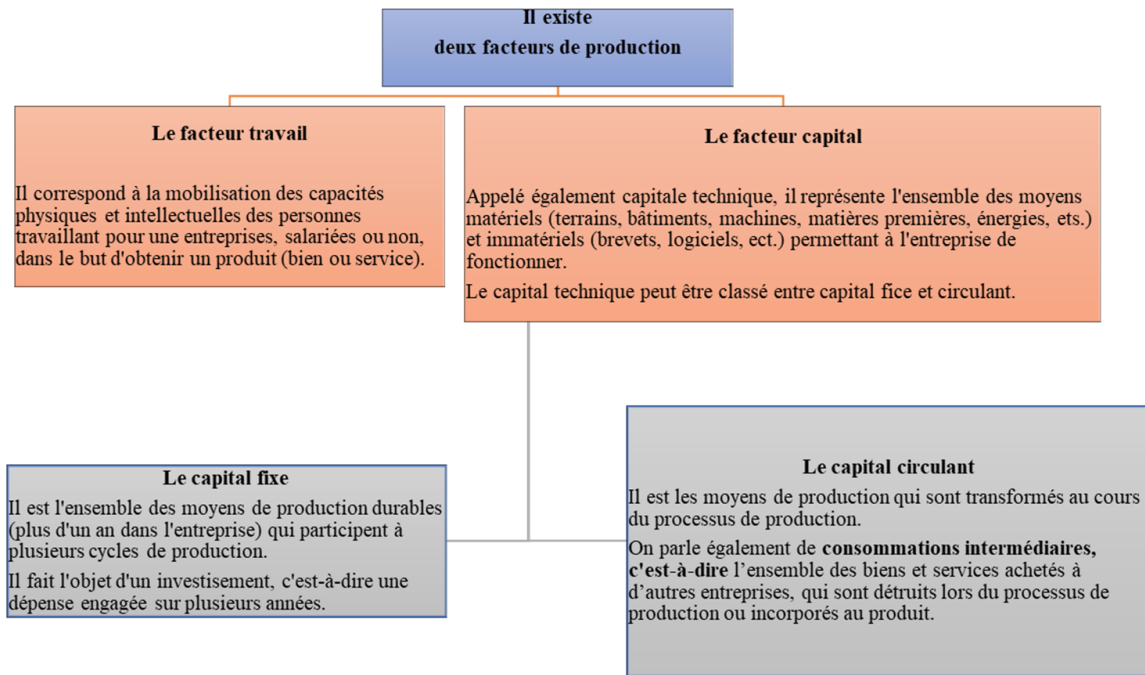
Il existe
deux facteurs de production

Le facteur travail

Il correspond à la mobilisation des capacités physiques et intellectuelles des personnes travaillant pour une entreprises, salariées ou non, dans le but d'obtenir un produit (bien ou service).

Le facteur capital

Appelé également capitale technique, il représente l'ensemble des moyens matériels (terrains, bâtiments, machines, matières premières, énergies, ets.) et immatériels (brevets, logiciels, ect.) permettant à l'entreprise de fonctionner.

Le capital technique peut être classé entre capital fice et circulant.

Le capital fixe

Il est l'ensemble des moyens de production durables (plus d'un an dans l'entreprise) qui participent à plusieurs cycles de production.

Il fait l'objet d'un investisement, c'est-à-dire une dépense engagée sur plusieurs années.

Le capital circulant

Il est les moyens de production qui sont transformés au cours du processus de production.

On parle également de consommations intermédiaires, c'est-à-dire l'ensemble des biens et services achetés à d'autres entreprises, qui sont détruits lors du processus de production ou incorporés au produit.